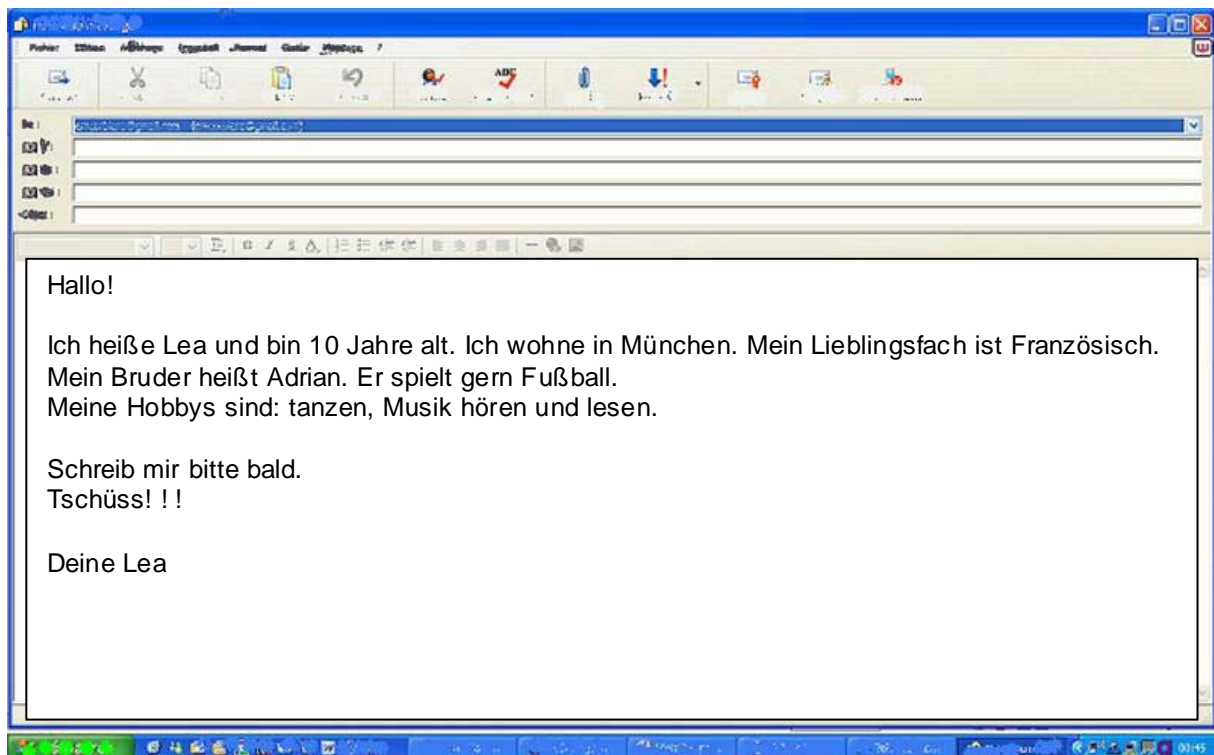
Fichier Edition Affichage Insertion Format Outils Message ?

De :
À :
Cc :
Cci :
Objet :

Hallo!

Ich heiße Lea und bin 10 Jahre alt. Ich wohne in München. Mein Lieblingsfach ist Französisch.
Mein Bruder heißt Adrian. Er spielt gern Fußball.
Meine Hobbys sind: tanzen, Musik hören und lesen.

Schreib mir bitte bald.
Tschüss! ! !

Deine Lea

00:45